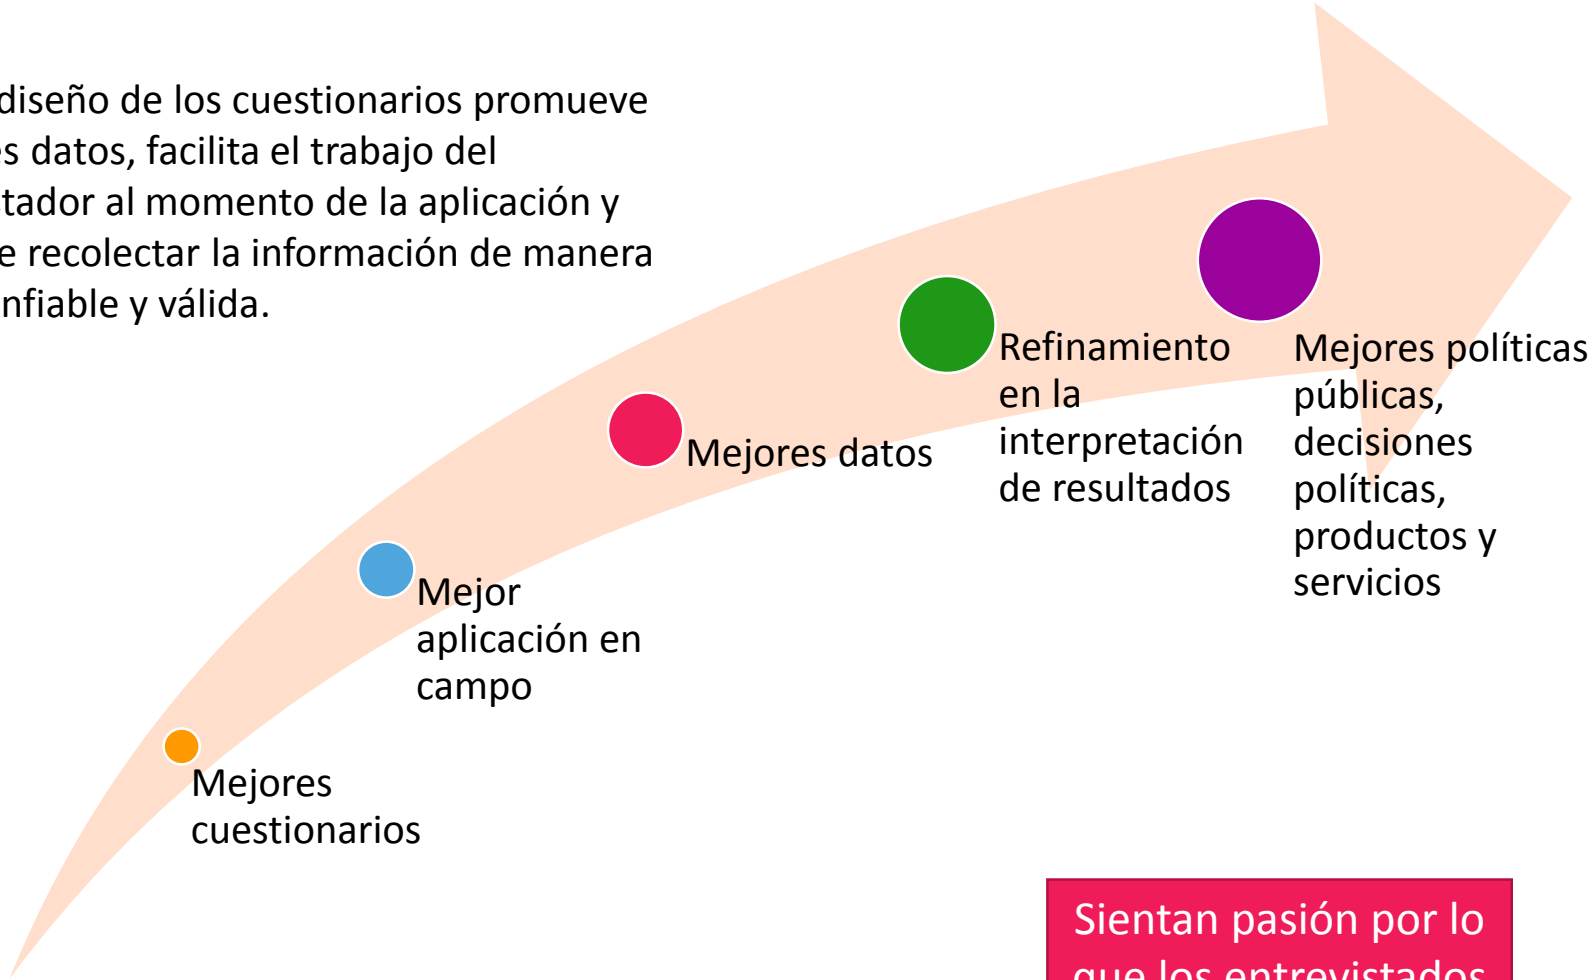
diseño de los cuestionarios promueve s datos, facilita el trabajo del tador al momento de la aplicación y e recolectar la información de manera nfiable y válida.

Mejores cuestionarios

Mejor aplicación en campo

Mejores datos

Refinamiento en la interpretación de resultados

Mejores políticas públicas, decisiones políticas, productos y servicios

Sientan pasión por lo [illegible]